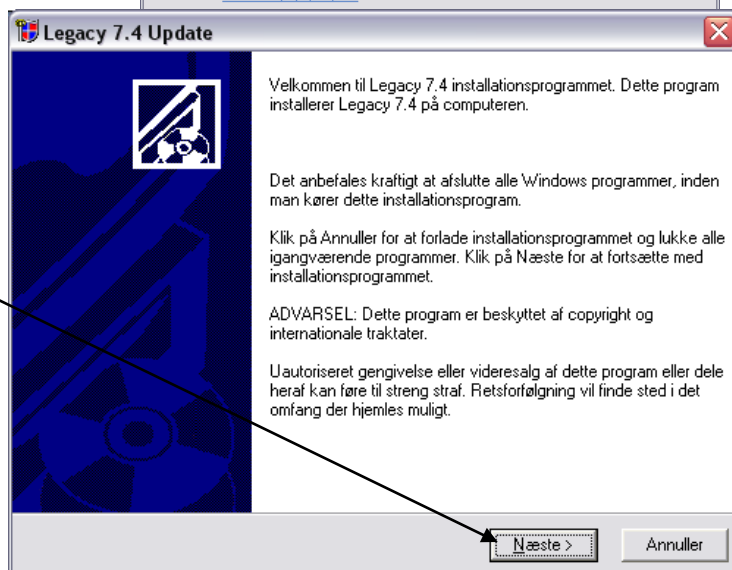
Legacy 7.4 Update

Velkommen til Legacy 7.4 installationsprogrammet. Dette program installerer Legacy 7.4 på computeren.

Det anbefales kraftigt at afslutte alle Windows programmer, inden man kører dette installationsprogram.

Klik på Annuller for at forlade installationsprogrammet og lukke alle igangværende programmer. Klik på Næste for at fortsætte med installationsprogrammet.

ADVARSEL: Dette program er beskyttet af copyright og internationale traktater.

Uautoriseret gengivelse eller videresalg af dette program eller dele heraf kan føre til streng straf. Retsforfølgning vil finde sted i det omfang der hjemles muligt.

Næste >

Annuller